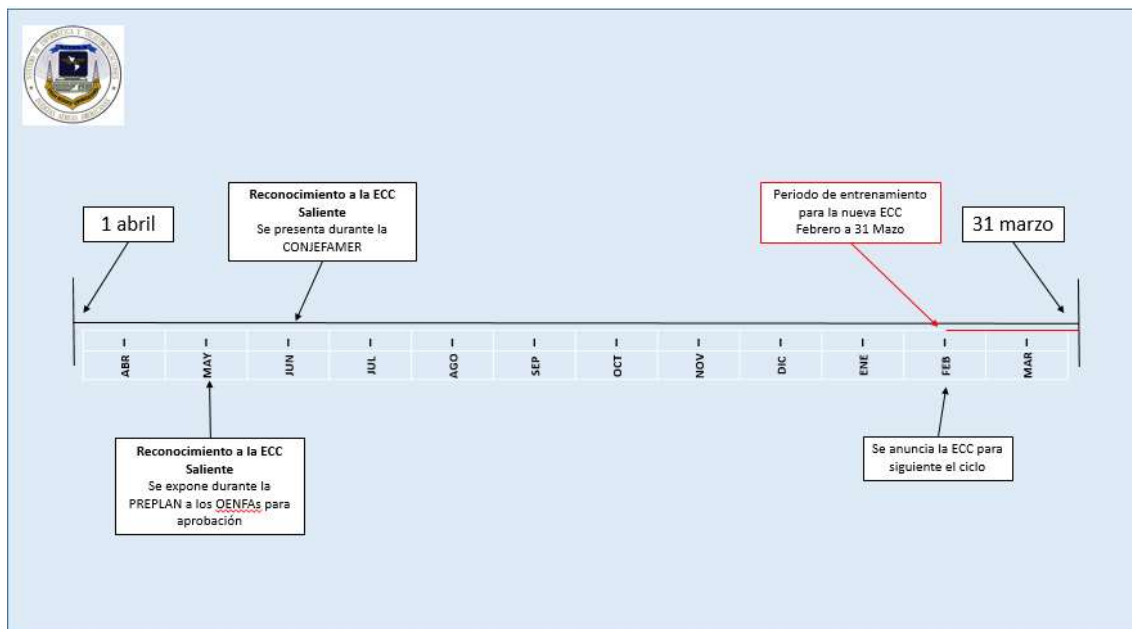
1 abril

Reconocimiento a la ECC Saliente
Se presenta durante la CONJEFAMER

Periodo de entrenamiento para la nueva ECC
Febrero a 31 Mazo

31 marzo

ABR
MAY
JUN
JUL
AGO
SEP
OCT
NOV
DIC
ENE
FEB
MAR

Reconocimiento a la ECC Saliente
Se expone durante la PREPLAN a los OENFAs para aprobación

Se anuncia la ECC para siguiente el ciclo